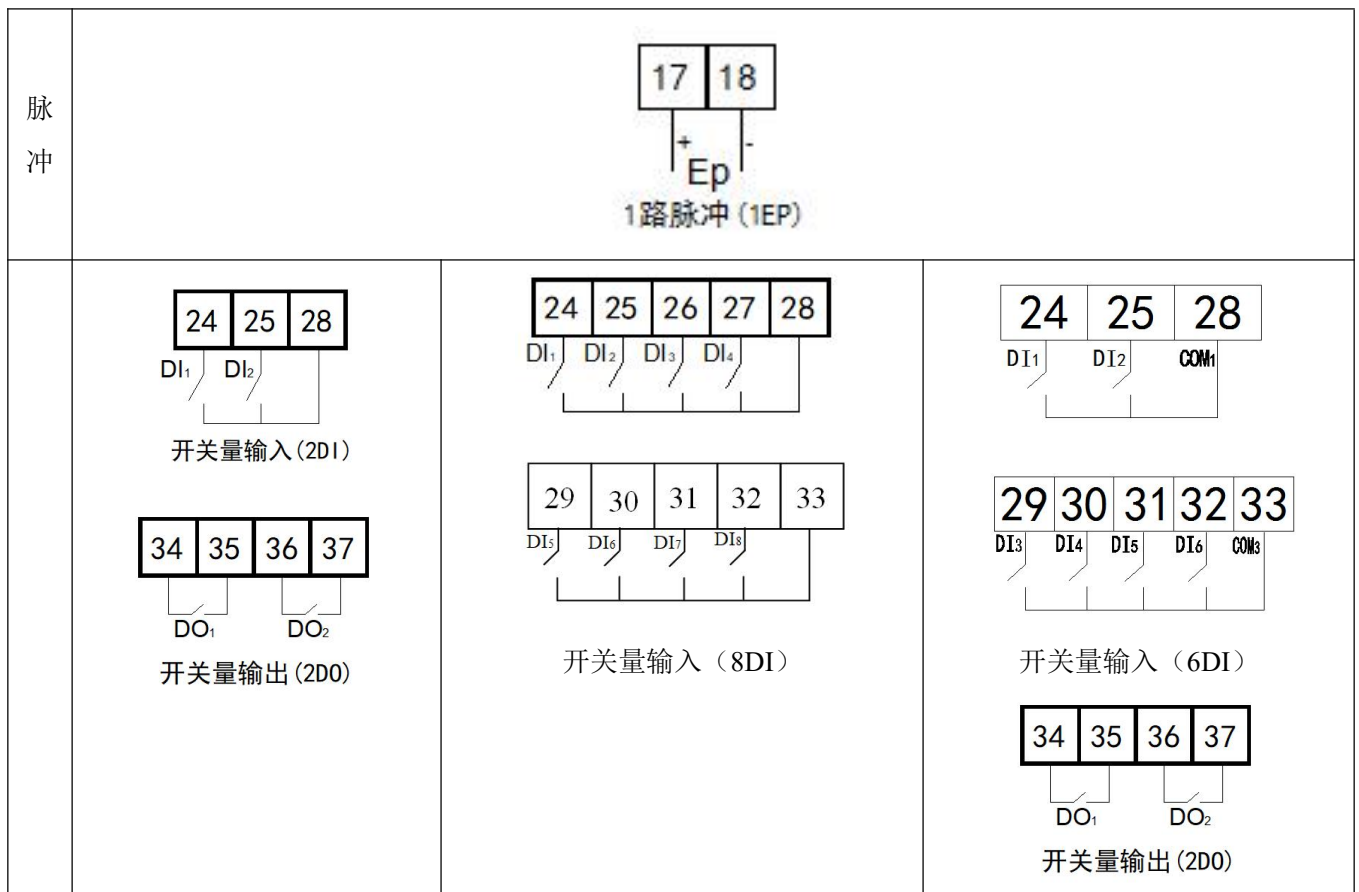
脉冲

17 18
+ -
Ep
1路脉冲（1EP）

24 25 28
$DI_1$ $DI_2$
开关量输入(2DI)

34 35 36 37
$DO_1$ $DO_2$
开关量输出(2D0)

24 25 26 27 28
$DI_1$ $DI_2$ $DI_3$ $DI_4$

29 30 31 32 33
$DI_5$ $DI_6$ $DI_7$ $DI_8$

开关量输入（8DI）

24 25 28
$DI1$ $DI2$ $COM_1$

29 30 31 32 33
$DI_3$ $DI_4$ $DI_5$ $DI_6$ $COM_3$

开关量输入（6DI）

34 35 36 37
$DO_1$ $DO_2$
开关量输出(2D0)